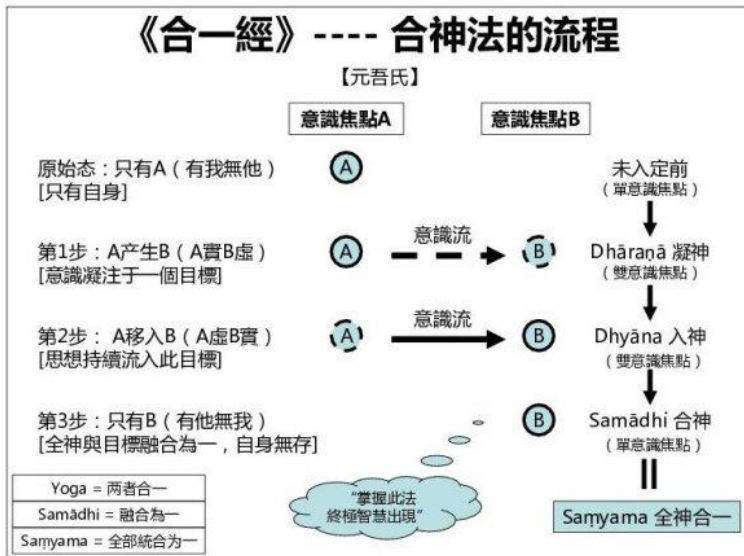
《合一經》---- 合神法的流程

【元吾氏】

意識焦點A

意識焦點B

原始态：只有A（有我無他）
[只有自身]

A

未入定前
（單意識焦點）

第1步：A产生B（A實B虛）
[意識凝注于一個目標]

A

意識流

B

Dhāraṇā 凝神
（雙意識焦點）

第2步： A移入B（A虛B實）
[思想持續流入此目標]

A

意識流

B

Dhyāna 入神
（雙意識焦點）

第3步：只有B（有他無我）
[全神與目標融合為一，自身無存]

B

Samādhi 合神
（單意識焦點）

Yoga = 两者合一

Samādhi = 融合為一

Saṃyama = 全部統合為一

"掌握此法
終極智慧出現"

Saṃyama 全神合一